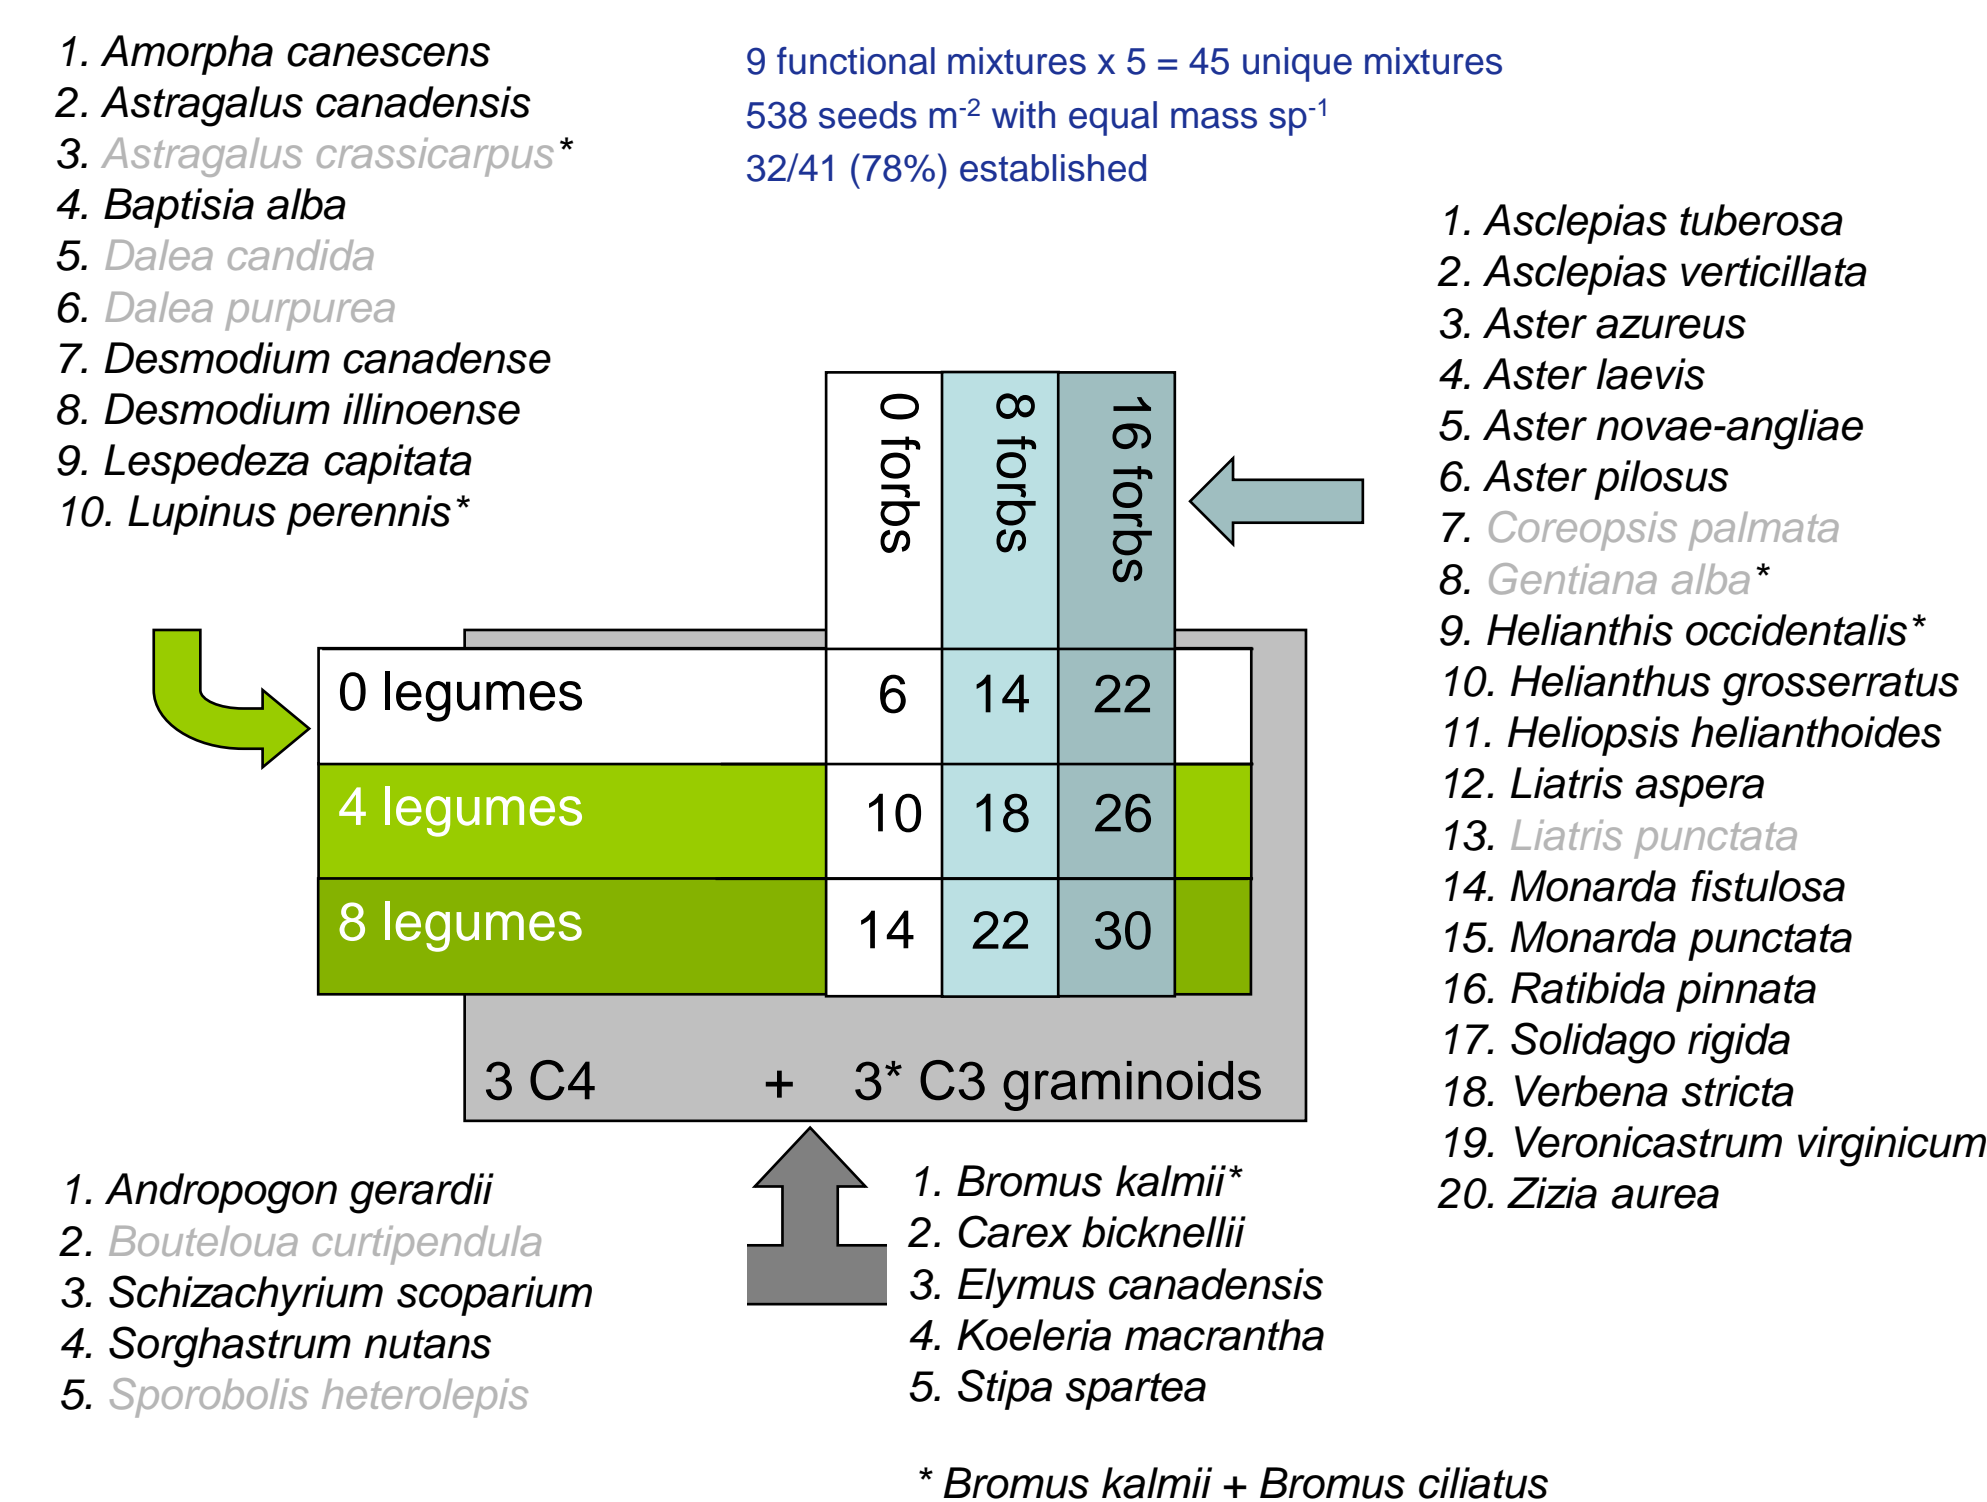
1. Amorpha canescens
2. Astragalus canadensis
3. Astragalus crassicarpus*
4. Baptisia alba
5. Dalea candida
6. Dalea purpurea
7. Desmodium canadense
8. Desmodium illinoense
9. Lespedeza capitata
10. Lupinus perennis*

9 functional mixtures x 5 = 45 unique mixtures
538 seeds m$^{-2}$ with equal mass sp$^{-1}$
32/41 (78%) established

1. Asclepias tuberosa
2. Asclepias verticillata
3. Aster azureus
4. Aster laevis
5. Aster novae-angliae
6. Aster pilosus
7. Coreopsis palmata
8. Gentiana alba*
9. Helianthis occidentalis*
10. Helianthus grosserratus
11. Heliopsis helianthoides
12. Liatris aspera
13. Liatris punctata
14. Monarda fistulosa
15. Monarda punctata
16. Ratibida pinnata
17. Solidago rigida
18. Verbena stricta
19. Veronicastrum virginicum
20. Zizia aurea

| | 0 forbs | 8 forbs | 16 forbs |
|---|---|---|---|
| 0 legumes | 6 | 14 | 22 |
| 4 legumes | 10 | 18 | 26 |
| 8 legumes | 14 | 22 | 30 |

3 C4 + 3* C3 graminoids

1. Andropogon gerardii
2. Bouteloua curtipendula
3. Schizachyrium scoparium
4. Sorghastrum nutans
5. Sporobolis heterolepis

1. Bromus kalmii*
2. Carex bicknellii
3. Elymus canadensis
4. Koeleria macrantha
5. Stipa spartea

* Bromus kalmii + Bromus ciliatus